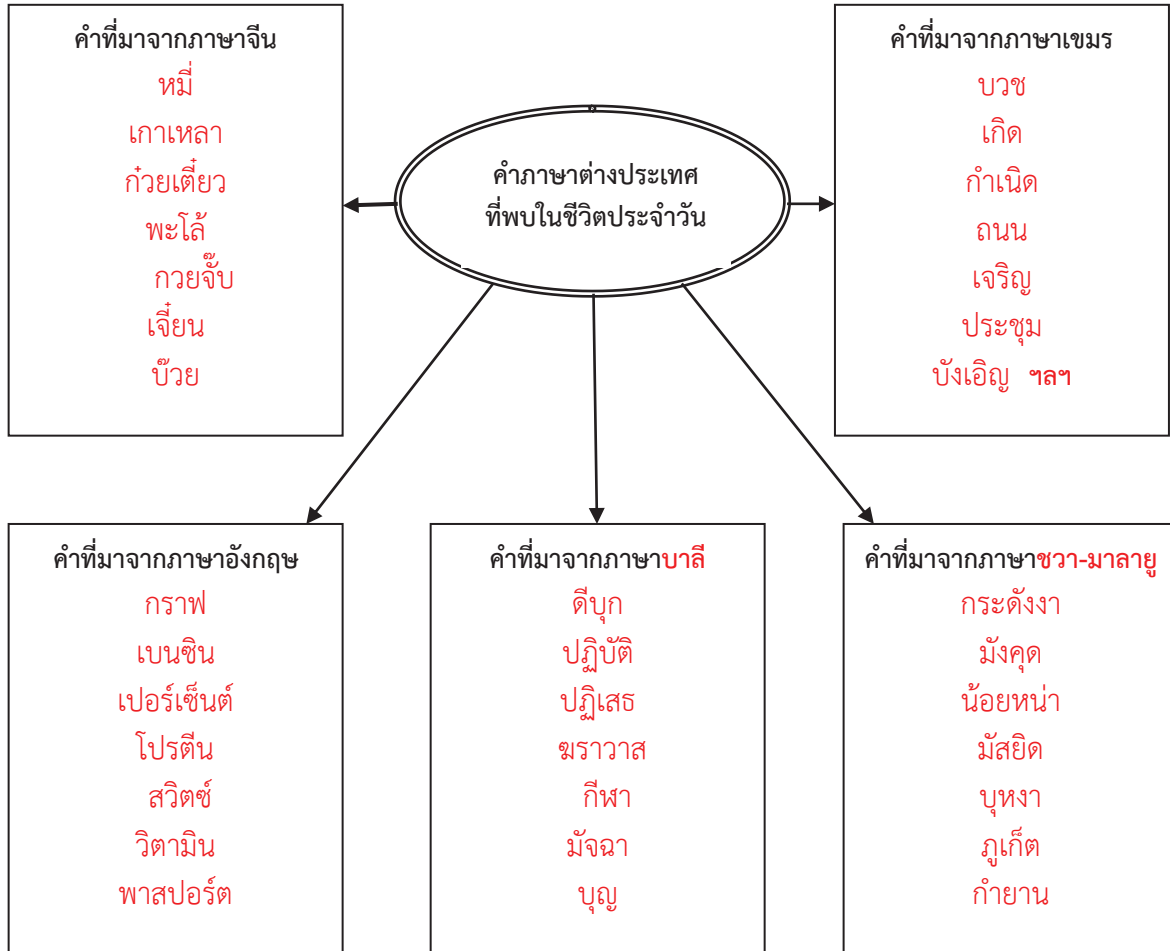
คำที่มาจากภาษาจีน
หมี่
เกาเหลา
ก๋วยเตี๋ยว
พะโล้
กวยจั๊บ
เจี๋ยน
บ๊วย

คำภาษาต่างประเทศ
ที่พบในชีวิตประจำวัน

คำที่มาจากภาษาเขมร
บวช
เกิด
กำเนิด
ถนน
เจริญ
ประชุม
บังเอิญ ฯลฯ

คำที่มาจากภาษาอังกฤษ
กราฟ
เบนซิน
เปอร์เซ็นต์
โปรตีน
สวิตซ์
วิตามิน
พาสปอร์ต

คำที่มาจากภาษาบาลี
ดีบุก
ปฏิบัติ
ปฏิเสธ
ฆราวาส
กีฬา
มัจฉา
บุญ

คำที่มาจากภาษาชวา-มาลายู
กระดังงา
มังคุด
น้อยหน่า
มัสยิด
บุหงา
ภูเก็ต
กำยาน